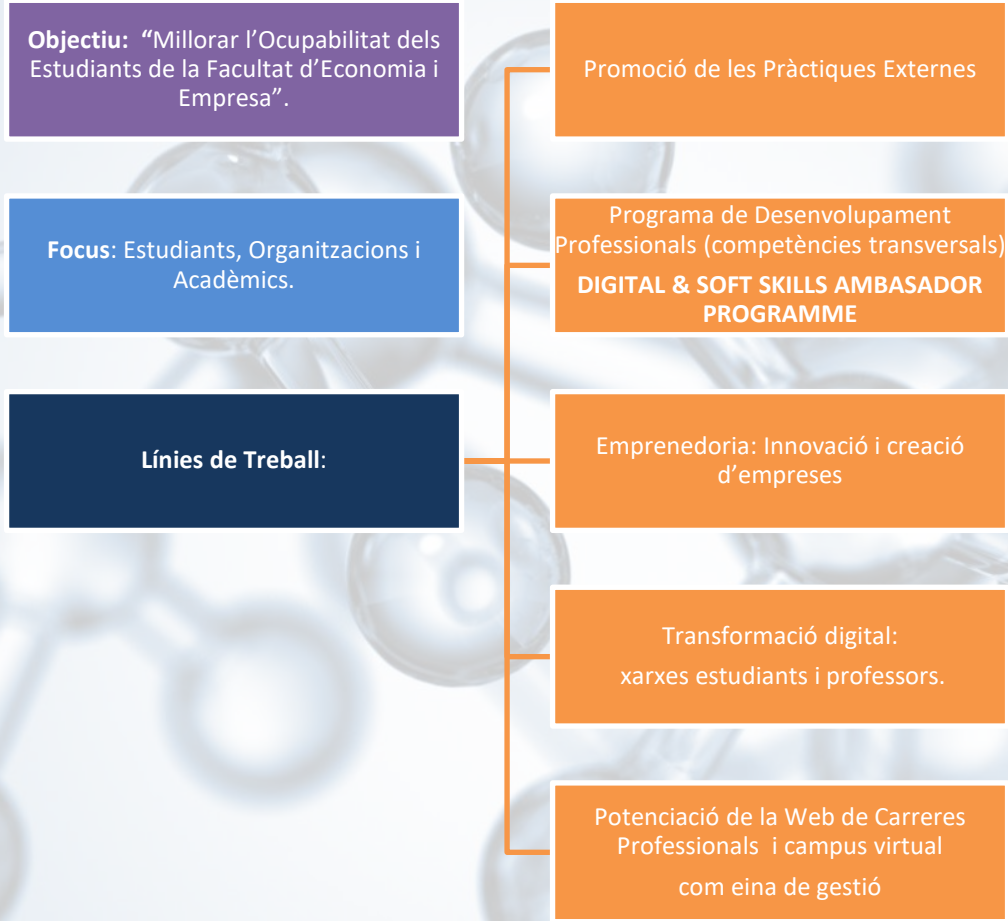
Objectiu: "Millorar l'Ocupabilitat dels Estudiants de la Facultat d'Economia i Empresa".

Focus: Estudiants, Organitzacions i Acadèmics.

Línies de Treball:

Promoció de les Pràctiques Externes

Programa de Desenvolupament Professionals (competències transversals)
DIGITAL & SOFT SKILLS AMBASADOR PROGRAMME

Emprenedoria: Innovació i creació d'empreses

Transformació digital:
xarxes estudiants i professors.

Potenciació de la Web de Carreres Professionals i campus virtual
com eina de gestió